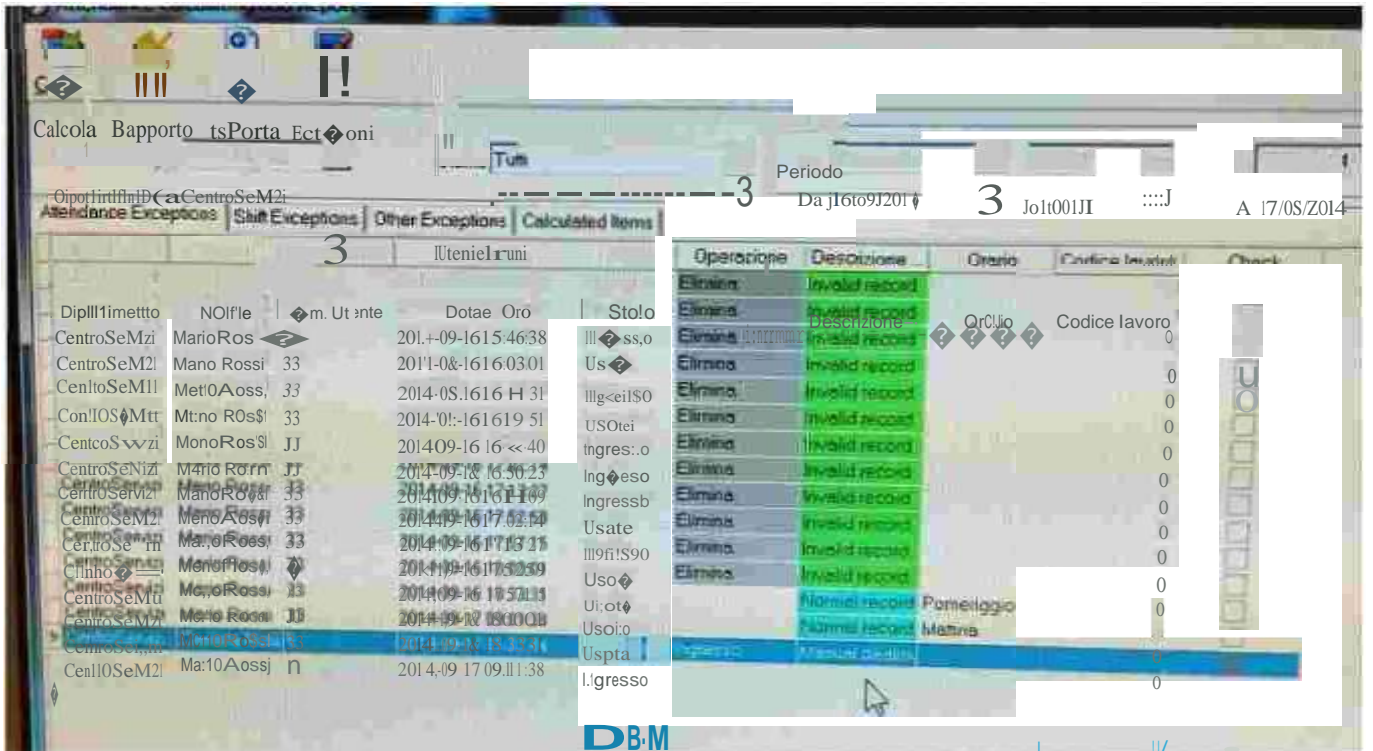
Calcola Bapporto tsPorta Ect�oni

Tutti

Periodo

Da j16to9J201 3 Jo1t001JI A 17/0S/Z014

Attendance Exceptions | Shift Exceptions | Other Exceptions | Calculated Items

Utente1runi

| Dipllimettto | NOlf'le | Num. Utente | Dotae Oro | Stolo |
|---|---|---|---|---|
| CentroSeMzi | MarioRos | | 201.+-09-1615:46:38 | lll�ss,o |
| CentroSeM2l | Mano Rossi | 33 | 201'1-0&-1616:03:01 | Us� |
| CenltoSeM1l | Met!0Aoss, | 33 | 2014-0S.1616 H 31 | lllg<eil$0 |
| Con!IOS�Mtt | Mt:no R0s$! | 33 | 2014-'0!:-161619 51 | USOtei |
| CentcoSwzi | MonoRos'$l | JJ | 201409-16 16 << 40 | tngres:.o |
| CentroSeNizl | M4rio Ro.rn | JJ | 2014-09-16 16.50.23 | Ing�eso |
| CentroServizi | ManoRo$al | 33 | 201409-1616H09 | Ingressb |
| CentroSeM2l | MenoAos$l | 33 | 201409-1617.02.14 | Usate |
| CentroServizi | Ma.,oRossi | 33 | 2014-09-1617 13 21 | lll9fi!S90 |
| CentroServizi | MenoRossi | 33 | 2014-09-1617 35 59 | Uso� |
| CentroSeMzi | Mc,oRossi | 33 | 2014-09-16 18 57 31 | Ui;ot� |
| CentroSeM2l | Mario Rossi | 33 | 2014-09-17 09 00 03 | Usoi:o |
| CentroServizi | Mario Rossi | 33 | 2014-09-17 09 33 24 | Uspta |
| Cenll0SeM2l | Ma:10Aossj | n | 2014-09 17 09.11:38 | l.!gresso |

| Operazione | Descrizione | Orario | Codice lavoro | Check |
|---|---|---|---|---|
| Elimina | Invalid record | | 0 | |
| Elimina | Invalid record | | 0 | |
| Elimina | Invalid record | | 0 | |
| Elimina | Invalid record | | 0 | |
| Elimina | Invalid record | | 0 | |
| Elimina | Invalid record | | 0 | |
| Elimina | Invalid record | | 0 | |
| Elimina | Invalid record | | 0 | |
| Elimina | Invalid record | | 0 | |
| Elimina | Invalid record | | 0 | |
| Elimina | Invalid record | | 0 | |
| | Normal record | Pomeriggio | 0 | |
| | Normal record | Mattina | 0 | |
| | Manual creation | | 0 | |

DBM